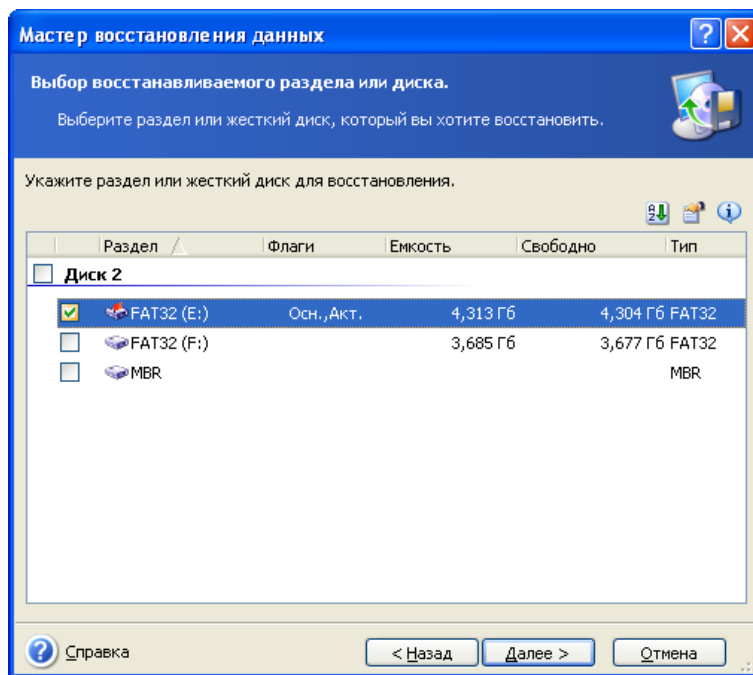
Мастер восстановления данных

Выбор восстанавливаемого раздела или диска.

Выберите раздел или жесткий диск, который вы хотите восстановить.

Укажите раздел или жесткий диск для восстановления.

| | Раздел | Флаги | Емкость | Свободно | Тип |
|---|---|---|---|---|---|
| Диск 2 | | | | | |
| ☑ | FAT32 (E:) | Осн.,Акт. | 4,313 Гб | 4,304 Гб | FAT32 |
| ☐ | FAT32 (F:) | | 3,685 Гб | 3,677 Гб | FAT32 |
| ☐ | MBR | | | | MBR |

Справка

< Назад

Далее >

Отмена